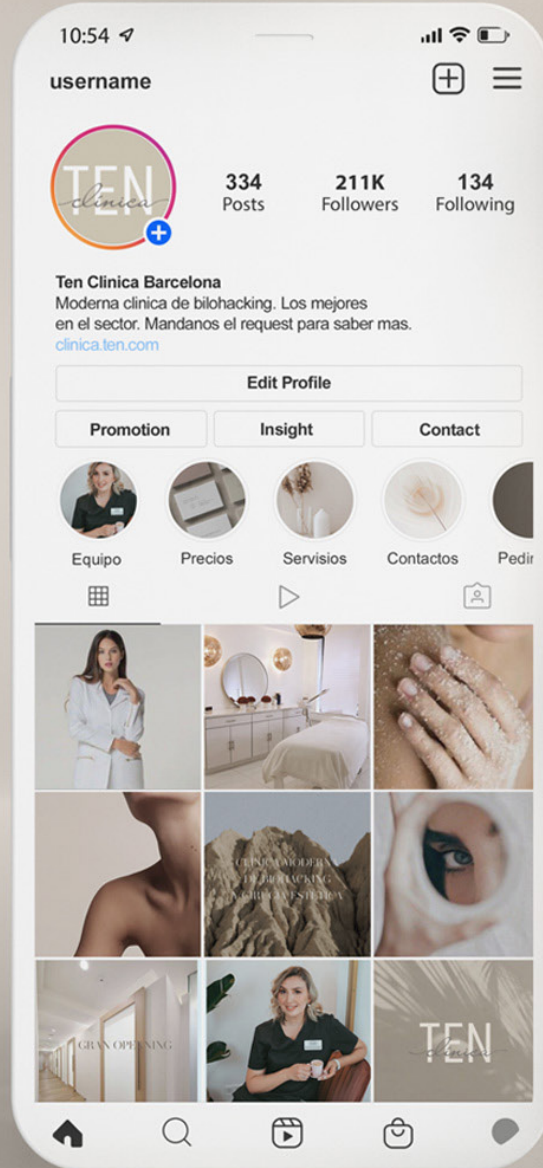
10:54

username

TEN clinica

334 Posts

211K Followers

134 Following

Ten Clinica Barcelona
Moderna clinica de bilohacking. Los mejores en el sector. Mandanos el request para saber mas.
clinica.ten.com

Edit Profile

Promotion

Insight

Contact

Equipo

Precios

Servisios

Contactos

Pedir

CLINICA MODERNA DE BIOHACKING Y CIRUGIA ESTETICA

GRAN OPENING

TEN clinica